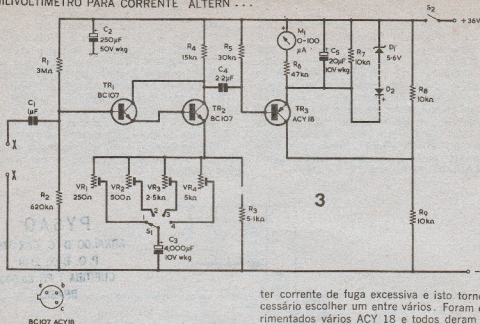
MILIVOLTIMETRO PARA CORRENTE ALTERN . . .

$C_2$
250μF
50V wkg

$R_1$
3MΩ

$C_1$
1μF

X

X

$R_2$
620kΩ

$TR_1$
BC107

$R_4$
15kΩ

$R_5$
30kΩ

$C_4$
2·2μF

$TR_2$
BC107

$M_1$
0-100
μA

$R_6$
47kΩ

$C_5$
20μF
10V wkg

$R_7$
10kΩ

$D_1$
5·6V

$D_2$

$TR_3$
ACY 18

$S_2$

+36V

$R_8$
10kΩ

$VR_1$
250Ω

$VR_2$
500Ω

$VR_3$
2·5kΩ

$VR_4$
5kΩ

1
2
3
4

$S_1$

$C_3$
4,000μF
10V wkg

$R_3$
5·1kΩ

3

$R_9$
10kΩ

BC107 ACY18

ter corrente de fuga excessiva e isto torne cessário escolher um entre vários. Foram rimentados vários ACY 18 e todos deram